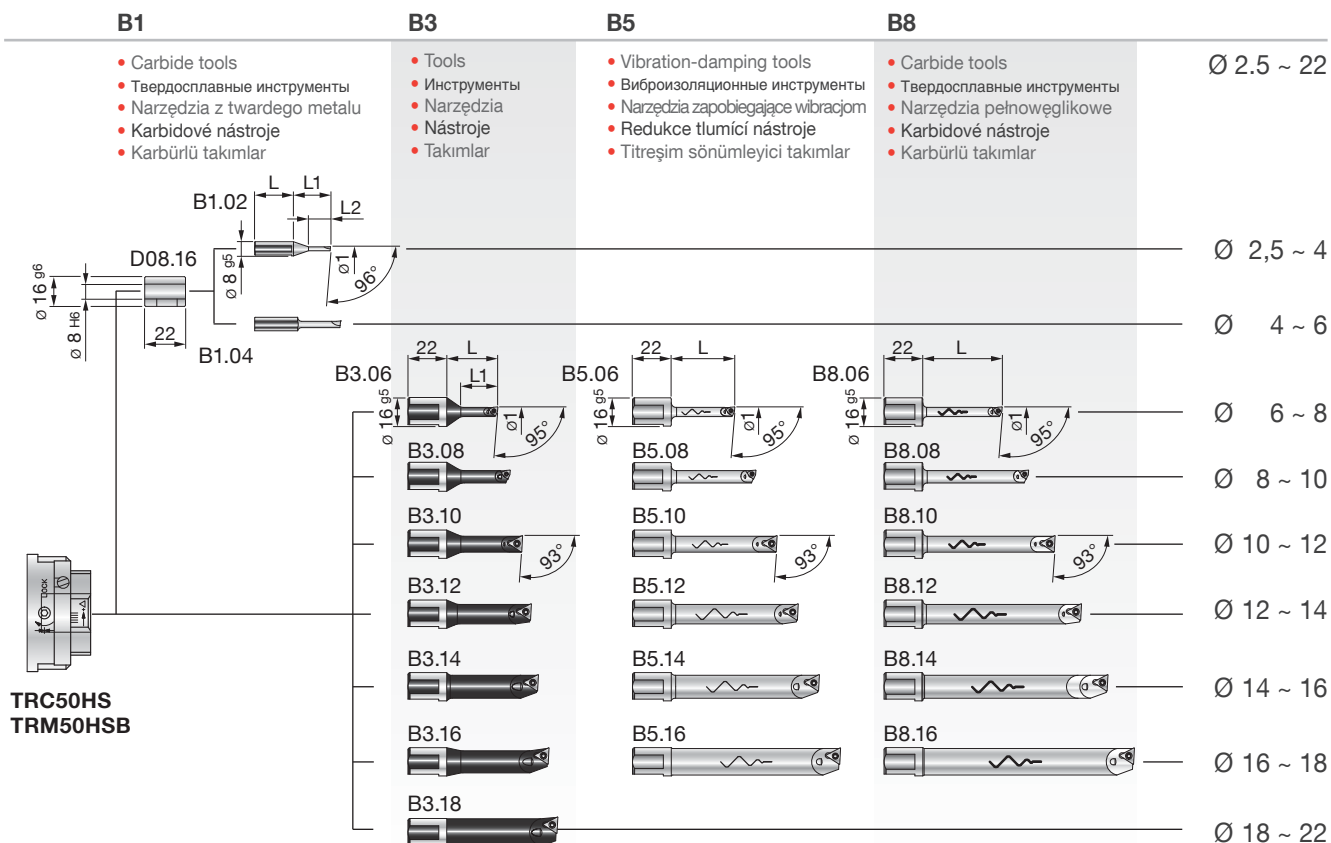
B1

• Carbide tools
• Твердосплавные инструменты
• Narzędzia z twardego metalu
• Karbidové nástroje
• Karbürlü takımlar

B3

• Tools
• Инструменты
• Narzędzia
• Nástroje
• Takımlar

B5

• Vibration-damping tools
• Виброизоляционные инструменты
• Narzędzia zapobiegające wibracjom
• Redukce tlumící nástroje
• Titreşim sönümleyici takımlar

B8

• Carbide tools
• Твердосплавные инструменты
• Narzędzia pełnowęglikowe
• Karbidové nástroje
• Karbürlü takımlar

Ø 2.5 ~ 22

B1.02 L L1 L2 ø 8 g5 ø1 96°

D08.16 ø 16 g6 ø 8 H6 22

B1.04

Ø 2,5 ~ 4

Ø 4 ~ 6

B3.06 22 L L1 ø 16 g5 ø1 95°

B5.06 22 L ø 16 g5 ø1 95°

B8.06 22 L ø 16 g5 ø1 95°

Ø 6 ~ 8

B3.08 B5.08 B8.08

Ø 8 ~ 10

B3.10 93° B5.10 93° B8.10 93°

Ø 10 ~ 12

B3.12 B5.12 B8.12

Ø 12 ~ 14

lock

TRC50HS
TRM50HSB

B3.14 B5.14 B8.14

Ø 14 ~ 16

B3.16 B5.16 B8.16

Ø 16 ~ 18

B3.18

Ø 18 ~ 22